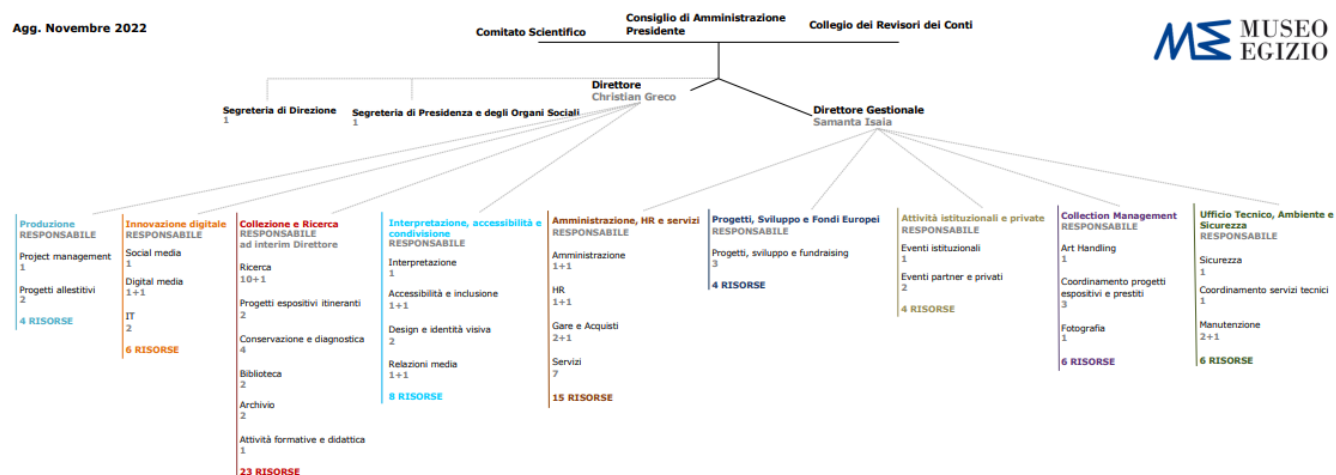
Agg. Novembre 2022

Comitato Scientifico

Consiglio di Amministrazione
Presidente

Collegio dei Revisori dei Conti

MUSEO EGIZIO

Segreteria di Direzione
1

Segreteria di Presidenza e degli Organi Sociali
1

Direttore
Christian Greco

Direttore Gestionale
Samanta Isaia

Produzione
RESPONSABILE

Project management
1

Progetti allestitivi
2

4 RISORSE

Innovazione digitale
RESPONSABILE

Social media
1

Digital media
1+1

IT
2

6 RISORSE

Collezione e Ricerca
RESPONSABILE
ad interim Direttore

Ricerca
10+1

Progetti espositivi itineranti
2

Conservazione e diagnostica
4

Biblioteca
2

Archivio
2

Attività formative e didattica
1

23 RISORSE

Interpretazione, accessibilità e condivisione
RESPONSABILE

Interpretazione
1

Accessibilità e inclusione
1+1

Design e identità visiva
2

Relazioni media
1+1

8 RISORSE

Amministrazione, HR e servizi
RESPONSABILE

Amministrazione
1+1

HR
1+1

Gare e Acquisti
2+1

Servizi
7

15 RISORSE

Progetti, Sviluppo e Fondi Europei
RESPONSABILE

Progetti, sviluppo e fundraising
3

4 RISORSE

Attività istituzionali e private
RESPONSABILE

Eventi istituzionali
1

Eventi partner e privati
2

4 RISORSE

Collection Management
RESPONSABILE

Art Handling
1

Coordinamento progetti espositivi e prestiti
3

Fotografia
1

6 RISORSE

Ufficio Tecnico, Ambiente e Sicurezza
RESPONSABILE

Sicurezza
1

Coordinamento servizi tecnici
1

Manutenzione
2+1

6 RISORSE